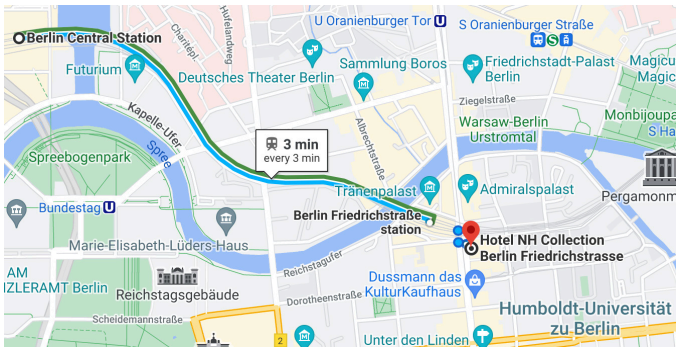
Berlin Central Station
Futurium
Charitépl.
Hufelandweg
U Oranienburger Tor
S Oranienburger Straße
Deutsches Theater Berlin
Sammlung Boros
Friedrichstadt-Palast Berlin
Magic Museum
Monbijoupark
S Hack
Ziegelstraße
Warsaw-Berlin Urstromtal
Kapelle-Ufer
Spreebogenpark
Spree
Albrechtstraße
3 min
every 3 min
Tränenpalast
Admiralspalast
Pergamonm
Bundestag
Marie-Elisabeth-Lüders-Haus
Berlin Friedrichstraße station
Hotel NH Collection Berlin Friedrichstrasse
AM
ZLERAMT Berlin
Reichstagsgebäude
Reichstagufer
Dussmann das KulturKaufhaus
Dorotheenstraße
Scheidemannstraße
Humboldt-Universität zu Berlin
Unter den Linden
2